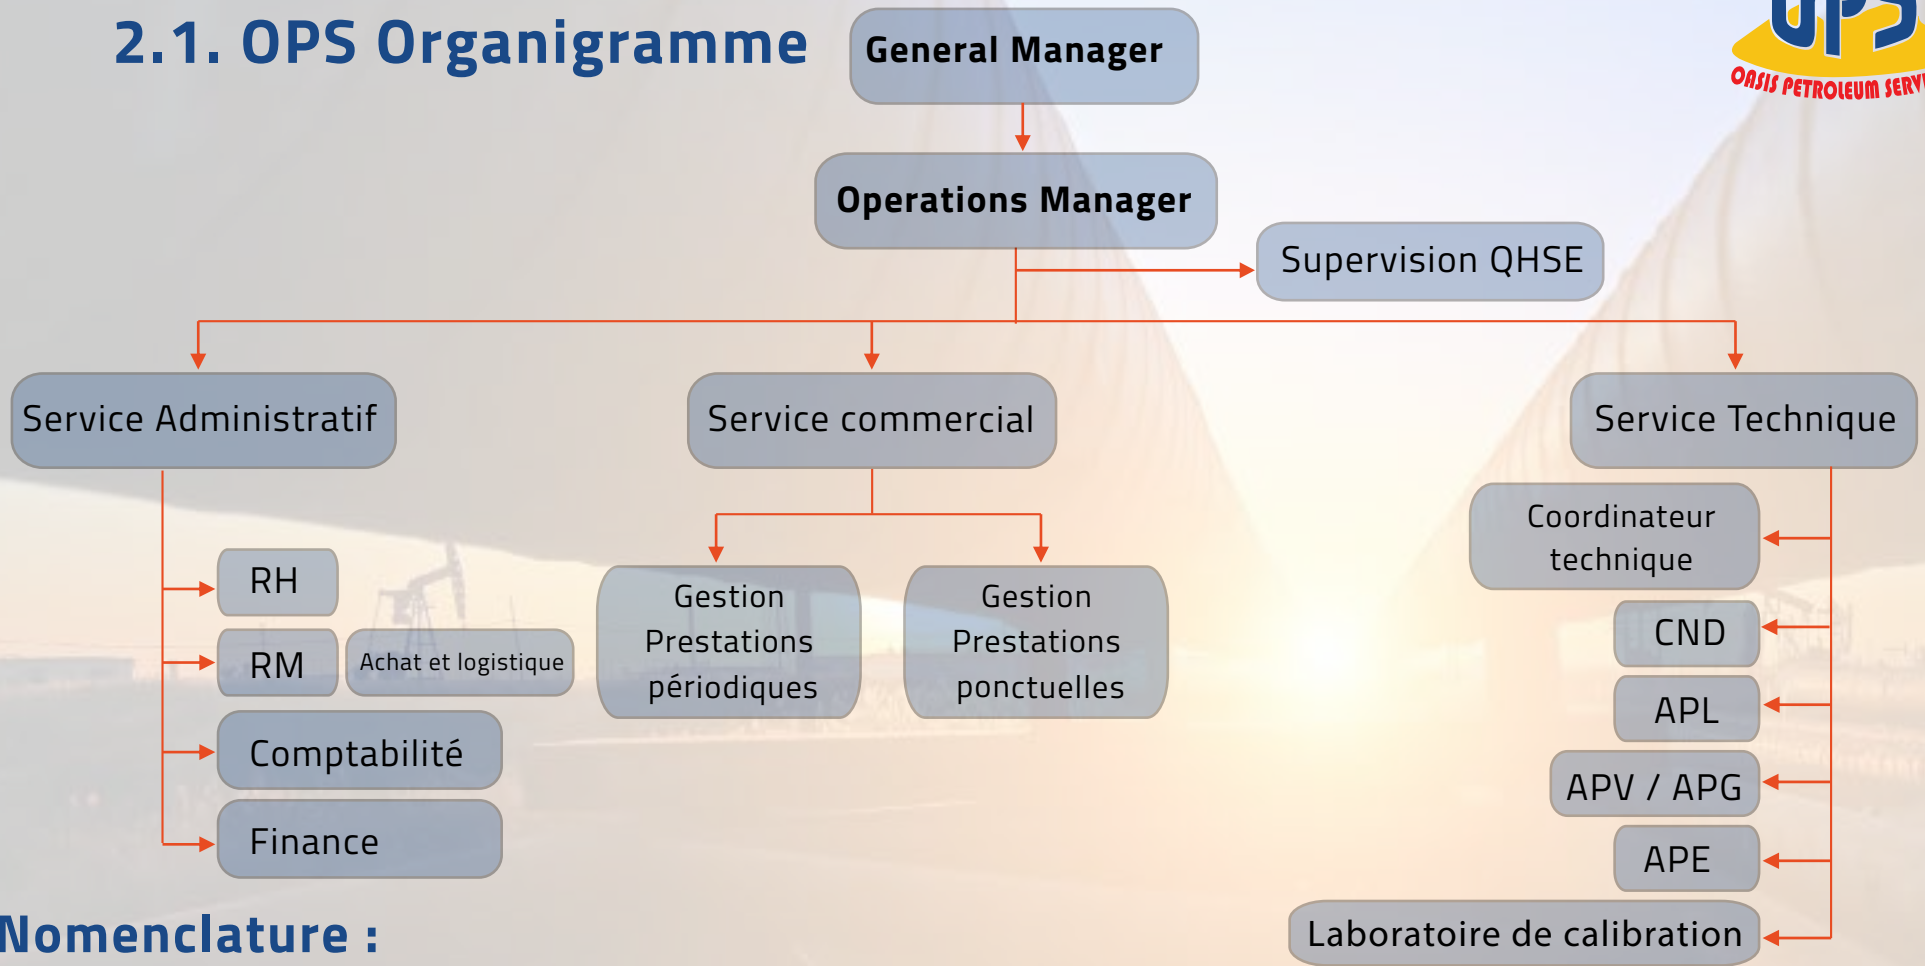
2.1. OPS Organigramme

OPS
OASIS PETROLEUM SERV

General Manager

Operations Manager

Supervision QHSE

Service Administratif

Service commercial

Service Technique

RH

RM

Achat et logistique

Comptabilité

Finance

Gestion Prestations périodiques

Gestion Prestations ponctuelles

Coordinateur technique

CND

APL

APV / APG

APE

Laboratoire de calibration

Nomenclature :